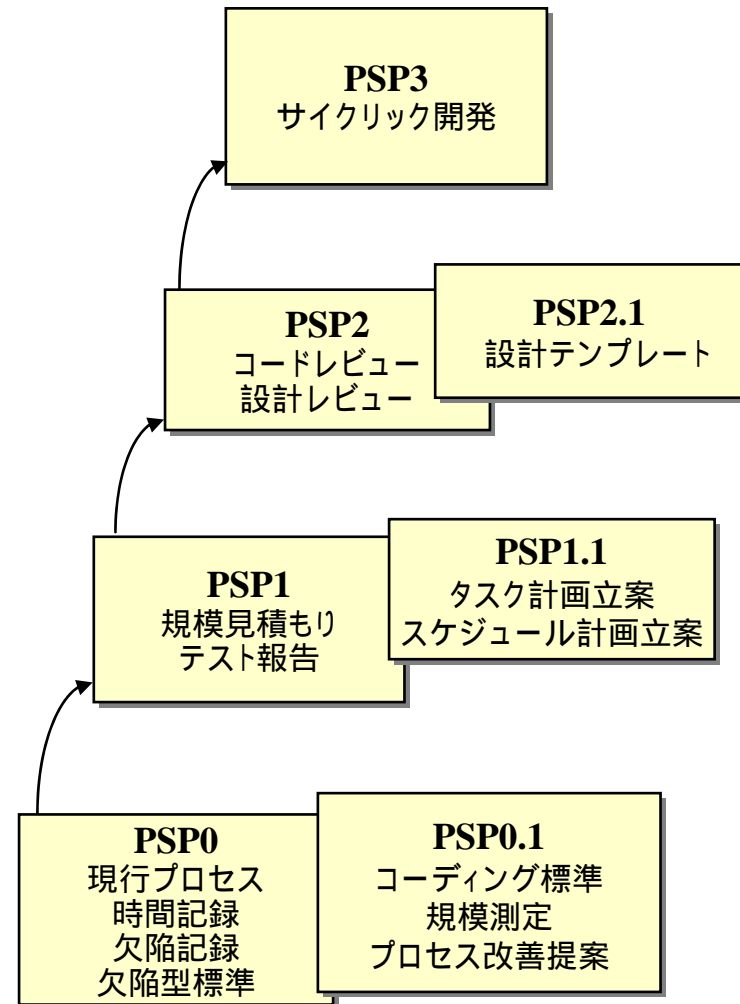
PSP3
サイクリック開発

PSP2
コードレビュー
設計レビュー

PSP2.1
設計テンプレート

PSP1
規模見積もり
テスト報告

PSP1.1
タスク計画立案
スケジュール計画立案

PSP0
現行プロセス
時間記録
欠陥記録
欠陥型標準

PSP0.1
コーディング標準
規模測定
プロセス改善提案